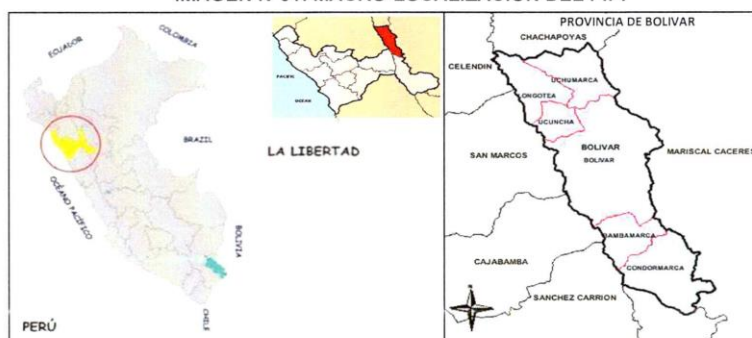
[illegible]

ECUADOR
COLOMBIA
BRAZIL
OCÉANO PACÍFICO
BOLIVIA
CHILE
PERÚ

PACIFIC
OCEAN

LA LIBERTAD

PROVINCIA DE BOLIVAR
CHACHAPOYAS
CELENDIN
UCHUMARCA
LONGOTEA
UCUNCHA
SAN MARCOS
BOLIVAR
BOLIVAR
MARISCAL CACERES
BAMBAMARCA
CAJABAMBA
CONDORMARCA
SANCHEZ CARRION